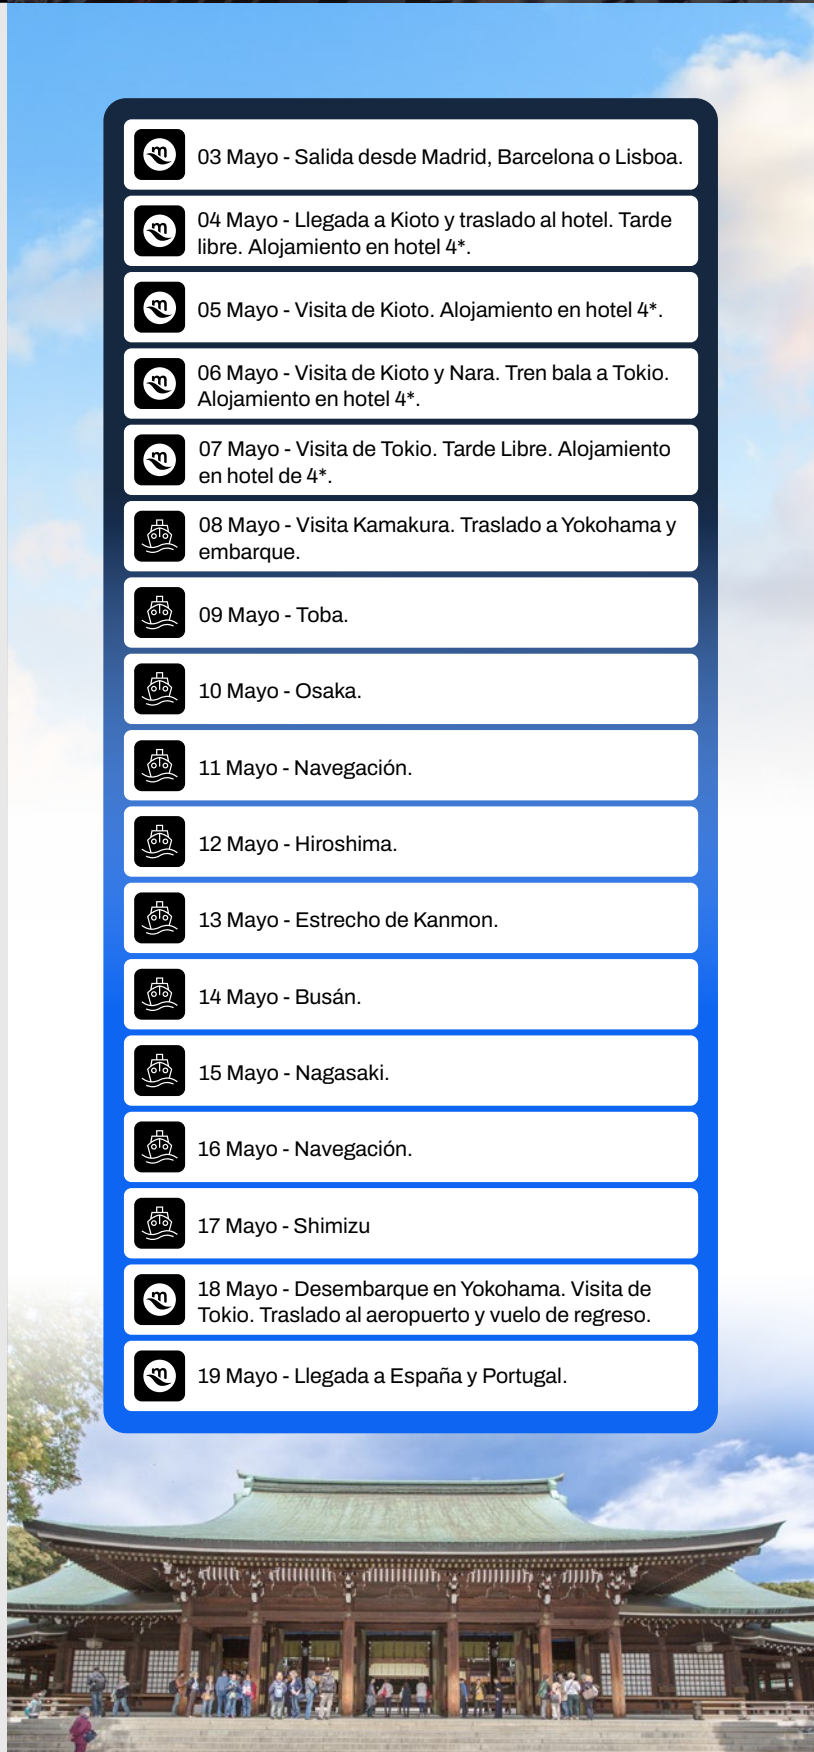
03 Mayo - Salida desde Madrid, Barcelona o Lisboa.

04 Mayo - Llegada a Kioto y traslado al hotel. Tarde libre. Alojamiento en hotel 4*.

05 Mayo - Visita de Kioto. Alojamiento en hotel 4*.

06 Mayo - Visita de Kioto y Nara. Tren bala a Tokio. Alojamiento en hotel 4*.

07 Mayo - Visita de Tokio. Tarde Libre. Alojamiento en hotel de 4*.

08 Mayo - Visita Kamakura. Traslado a Yokohama y embarque.

09 Mayo - Toba.

10 Mayo - Osaka.

11 Mayo - Navegación.

12 Mayo - Hiroshima.

13 Mayo - Estrecho de Kanmon.

14 Mayo - Busán.

15 Mayo - Nagasaki.

16 Mayo - Navegación.

17 Mayo - Shimizu

18 Mayo - Desembarque en Yokohama. Visita de Tokio. Traslado al aeropuerto y vuelo de regreso.

19 Mayo - Llegada a España y Portugal.